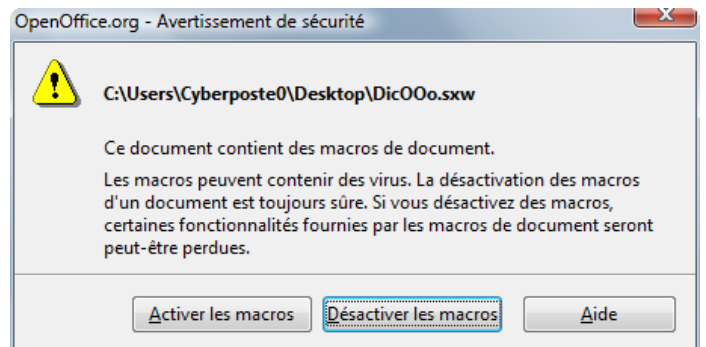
OpenOffice.org - Avertissement de sécurité

C:\Users\Cyberposte0\Desktop\DicOOo.sxw

Ce document contient des macros de document.

Les macros peuvent contenir des virus. La désactivation des macros d'un document est toujours sûre. Si vous désactivez des macros, certaines fonctionnalités fournies par les macros de document seront peut-être perdues.

Activer les macros | Désactiver les macros | Aide